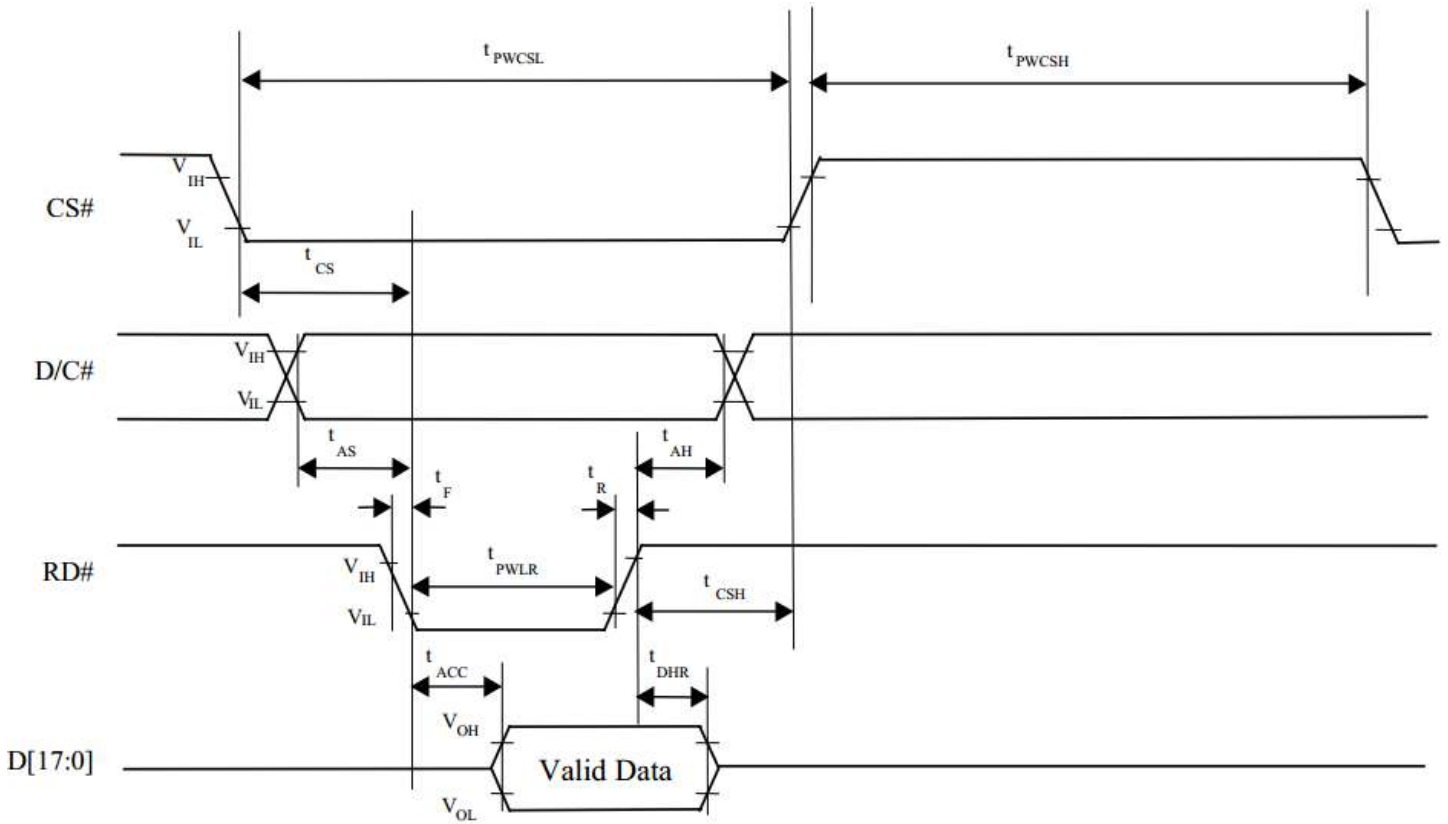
$t_{PWCSL}$

$t_{PWCSH}$

CS#

$V_{IH}$

$V_{IL}$

$t_{CS}$

D/C#

$V_{IH}$

$V_{IL}$

$t_{AS}$

$t_{F}$

$t_{R}$

$t_{AH}$

RD#

$V_{IH}$

$V_{IL}$

$t_{PWLR}$

$t_{CSH}$

$t_{ACC}$

$t_{DHR}$

D[17:0]

$V_{OH}$

Valid Data

$V_{OL}$